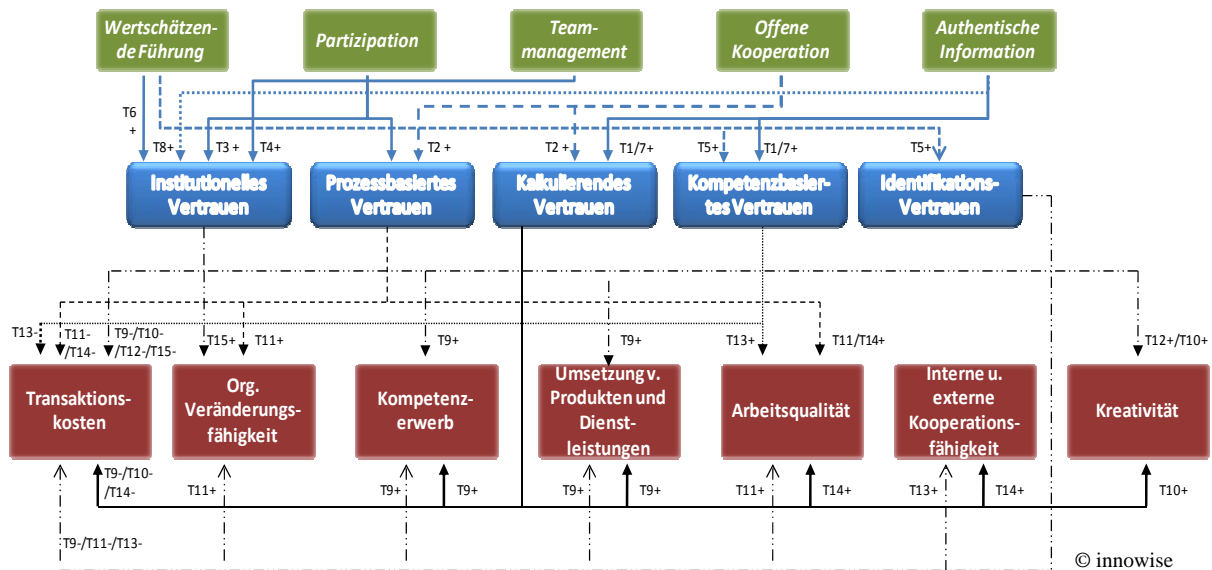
Wertschätzende Führung

Partizipation

Teammanagement

Offene Kooperation

Authentische Information

T6 +

T8+

T3 +

T4+

T2 +

T2 +

T1/7+

T5+

T1/7+

T5+

Institutionelles Vertrauen

Prozessbasiertes Vertrauen

Kalkulierendes Vertrauen

Kompetenzbasiertes Vertrauen

Identifikations-Vertrauen

T13-

T11-/T14-

T9-/T10-/T12-/T15-

T15+

T11+

T9+

T9+

T13+

T11/T14+

T12+/T10+

Transaktionskosten

Org. Veränderungsfähigkeit

Kompetenzerwerb

Umsetzung v. Produkten und Dienstleistungen

Arbeitsqualität

Interne u. externe Kooperationsfähigkeit

Kreativität

T9-/T10-/T14-

T11+

T9+

T9+

T9+

T9+

T11+

T14+

T13+

T14+

T10+

T9-/T11-/T13-

© innowise